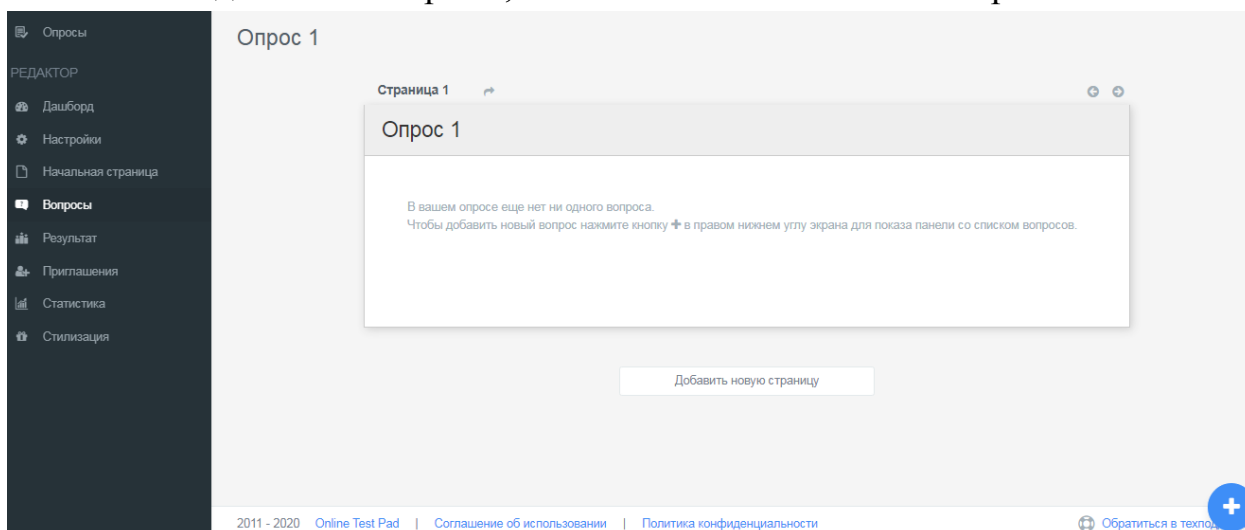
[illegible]

Опросы
РЕДАКТОР
Дашборд
Настройки
Начальная страница
Вопросы
Результат
Приглашения
Статистика
Стилизация

Опрос 1

Страница 1

Опрос 1

В вашем опросе еще нет ни одного вопроса.
Чтобы добавить новый вопрос нажмите кнопку + в правом нижнем углу экрана для показа панели со списком вопросов.

Добавить новую страницу

2011 - 2020 Online Test Pad | Соглашение об использовании | Политика конфиденциальности

Обратиться в техпод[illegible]